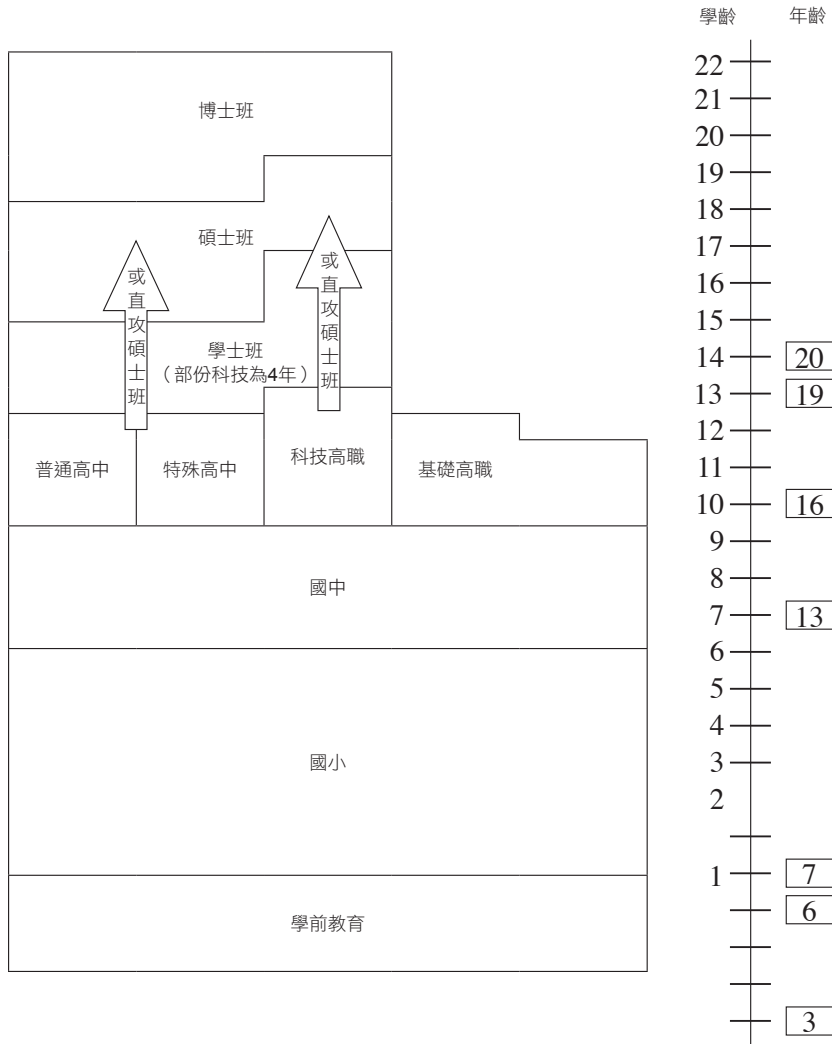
學齡 年齡

博士班

碩士班

或直攻碩士班

或直攻碩士班

學士班
（部份科技為4年）

普通高中

特殊高中

科技高職

基礎高職

國中

國小

學前教育

22
21
20
19
18
17
16
15
14
13
12
11
10
9
8
7
6
5
4
3
2
1

20
19
16
13
7
6
3